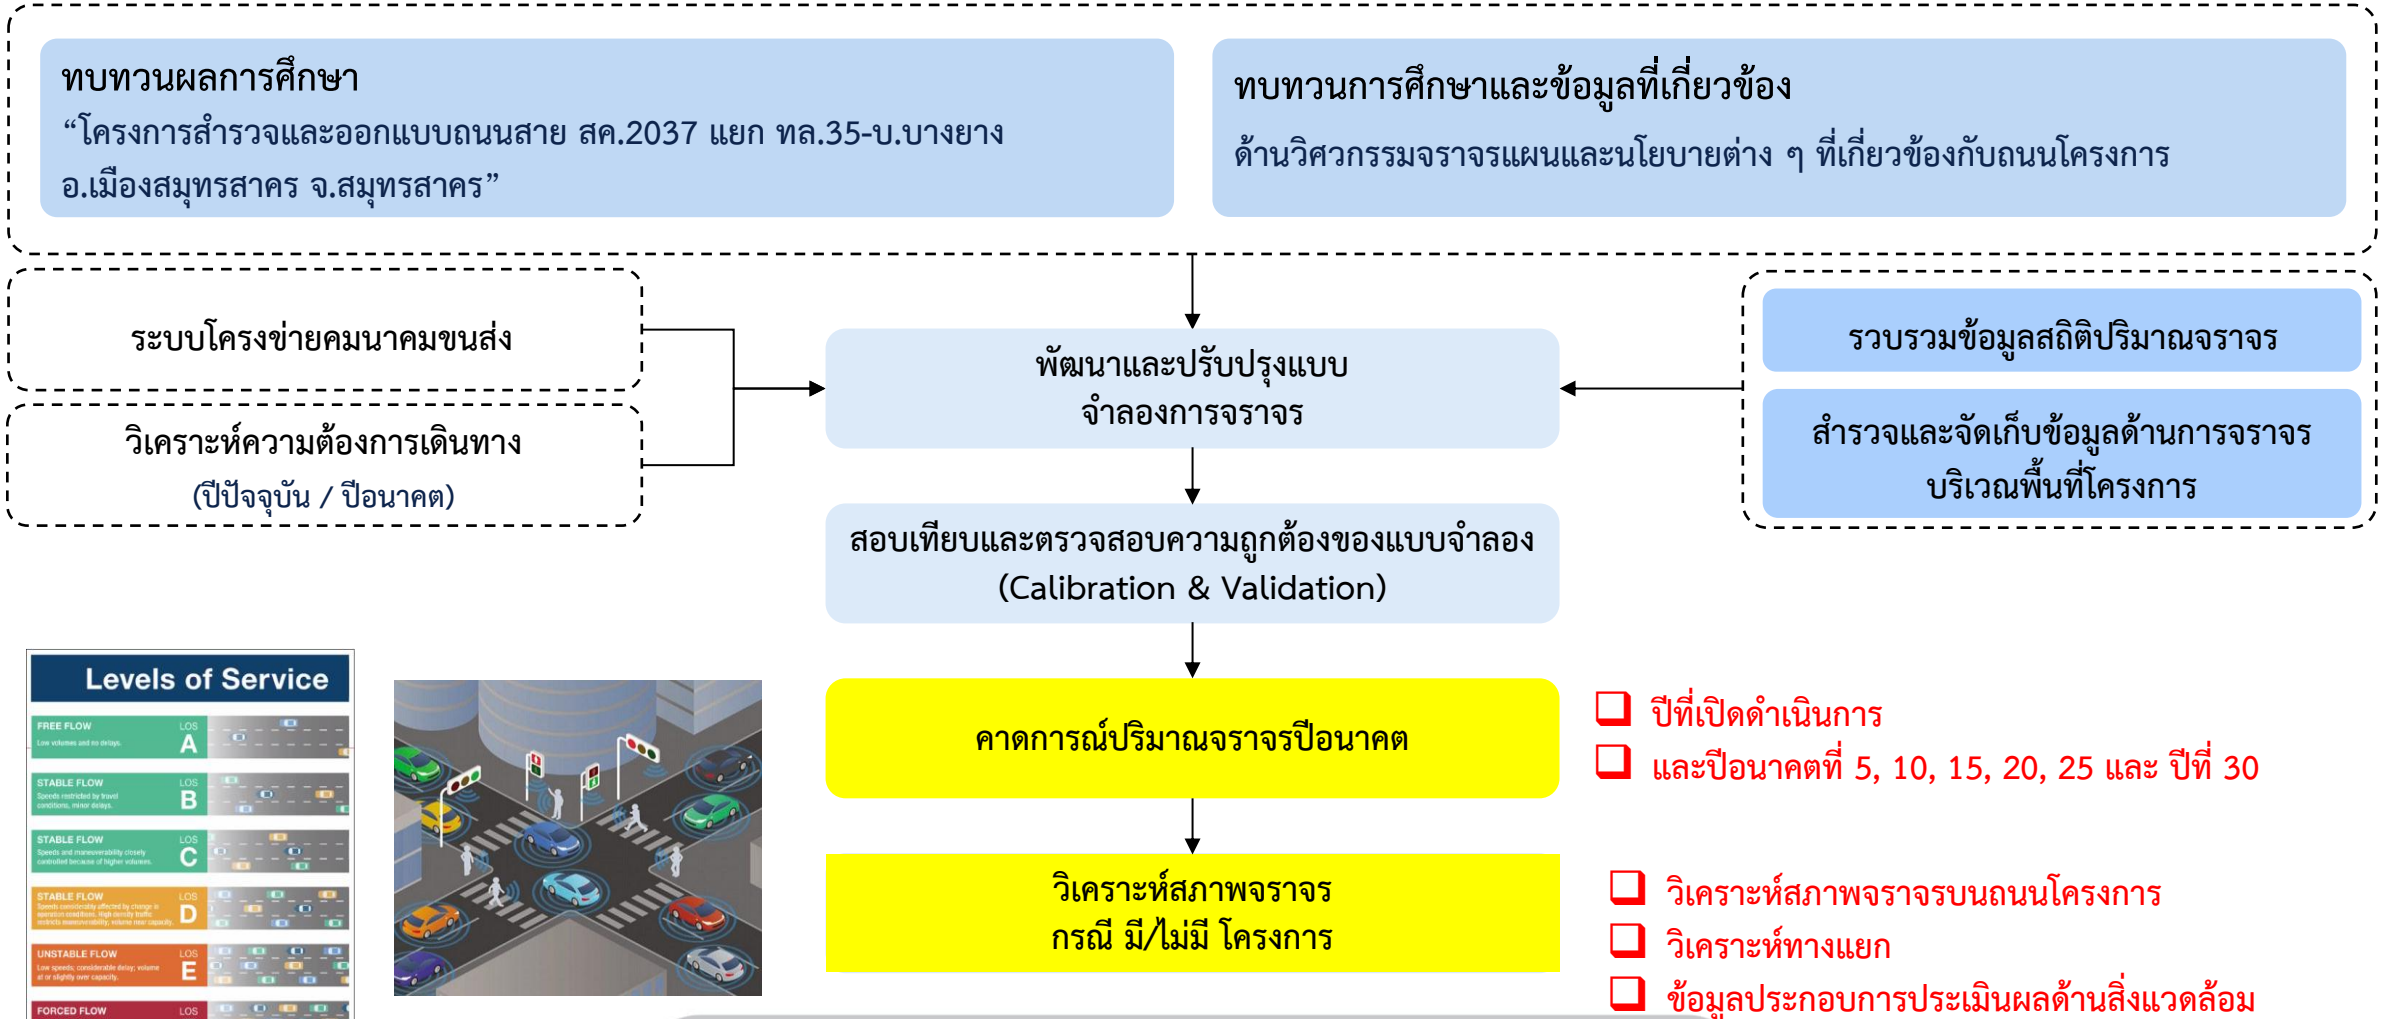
ทบทวนผลการศึกษา
“โครงการสำรวจและออกแบบถนนสาย สค.2037 แยก ทล.35-บ.บางยาง อ.เมืองสมุทรสาคร จ.สมุทรสาคร”

ทบทวนการศึกษาและข้อมูลที่เกี่ยวข้อง
ด้านวิศวกรรมจราจรแผนและนโยบายต่าง ๆ ที่เกี่ยวข้องกับถนนโครงการ

ระบบโครงข่ายคมนาคมขนส่ง

วิเคราะห์ความต้องการเดินทาง
(ปีปัจจุบัน / ปีอนาคต)

พัฒนาและปรับปรุงแบบ
จำลองการจราจร

รวบรวมข้อมูลสถิติปริมาณจราจร

สำรวจและจัดเก็บข้อมูลด้านการจราจร
บริเวณพื้นที่โครงการ

สอบเทียบและตรวจสอบความถูกต้องของแบบจำลอง
(Calibration & Validation)

Levels of Service
FREE FLOW LOS A Low volumes and no delays.
STABLE FLOW LOS B Speeds restricted by travel conditions, minor delays.
STABLE FLOW LOS C Speeds and maneuverability closely controlled because of higher volumes.
STABLE FLOW LOS D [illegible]
UNSTABLE FLOW LOS E Low speeds; considerable delay; volume at or slightly over capacity.
FORCED FLOW LOS

คาดการณ์ปริมาณจราจรปีอนาคต

❑ ปีที่เปิดดำเนินการ
❑ และปีอนาคตที่ 5, 10, 15, 20, 25 และ ปีที่ 30

วิเคราะห์สภาพจราจร
กรณี มี/ไม่มี โครงการ

❑ วิเคราะห์สภาพจราจรบนถนนโครงการ
❑ วิเคราะห์ทางแยก
❑ ข้อมูลประกอบการประเมินผลด้านสิ่งแวดล้อม